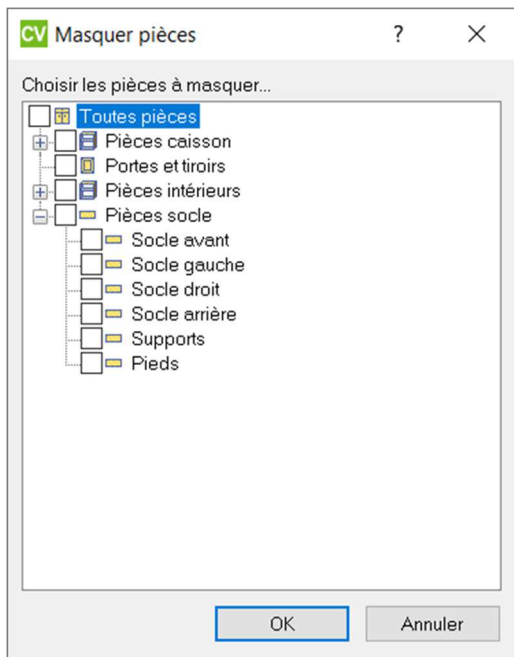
CV Masquer pièces ? ×

Choisir les pièces à masquer...

Toutes pièces
Pièces caisson
Portes et tiroirs
Pièces intérieurs
Pièces socle
Socle avant
Socle gauche
Socle droit
Socle arrière
Supports
Pieds

OK
Annuler